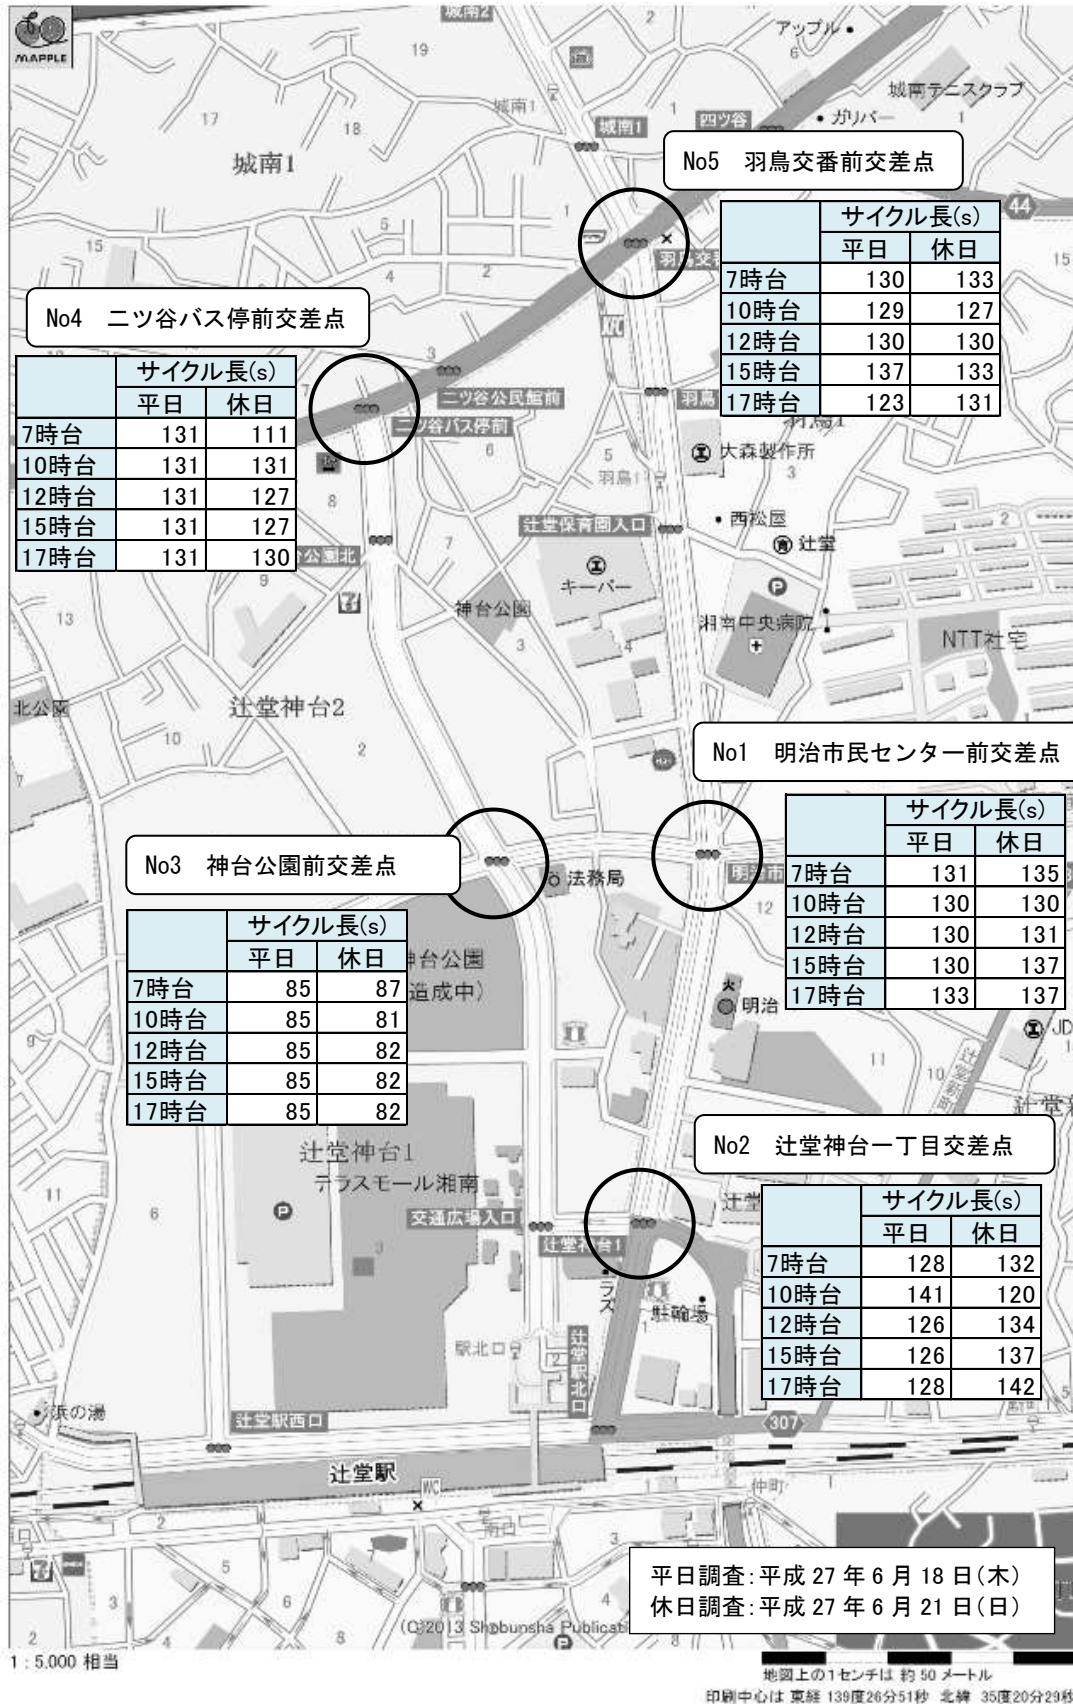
MAPPLE

No5　羽鳥交番前交差点

| | サイクル長(s) | |
|---|---|---|
| | 平日 | 休日 |
| 7時台 | 130 | 133 |
| 10時台 | 129 | 127 |
| 12時台 | 130 | 130 |
| 15時台 | 137 | 133 |
| 17時台 | 123 | 131 |

No4　ニツ谷バス停前交差点

| | サイクル長(s) | |
|---|---|---|
| | 平日 | 休日 |
| 7時台 | 131 | 111 |
| 10時台 | 131 | 131 |
| 12時台 | 131 | 127 |
| 15時台 | 131 | 127 |
| 17時台 | 131 | 130 |

No1　明治市民センター前交差点

| | サイクル長(s) | |
|---|---|---|
| | 平日 | 休日 |
| 7時台 | 131 | 135 |
| 10時台 | 130 | 130 |
| 12時台 | 130 | 131 |
| 15時台 | 130 | 137 |
| 17時台 | 133 | 137 |

No3　神台公園前交差点

| | サイクル長(s) | |
|---|---|---|
| | 平日 | 休日 |
| 7時台 | 85 | 87 |
| 10時台 | 85 | 81 |
| 12時台 | 85 | 82 |
| 15時台 | 85 | 82 |
| 17時台 | 85 | 82 |

No2　辻堂神台一丁目交差点

| | サイクル長(s) | |
|---|---|---|
| | 平日 | 休日 |
| 7時台 | 128 | 132 |
| 10時台 | 141 | 120 |
| 12時台 | 126 | 134 |
| 15時台 | 126 | 137 |
| 17時台 | 128 | 142 |

城南1　城南テニスクラブ　アップル　ガリバー　四ツ谷　城南1　羽鳥交　ニツ谷公民館前　ニツ谷バス停前　羽鳥　羽鳥1　大森製作所　西松屋　辻堂　辻堂保育園入口　キーパー　神台公園　湘南中央病院　NTT社宅　辻堂神台2　北公園　法務局　明治市　明治　神台公園　造成中)　辻堂神台1　テラスモール湘南　交通広場入口　辻堂神台1　駐輪場　駅北口　辻堂駅北口　浜の湯　辻堂駅西口　辻堂駅　仲町　44　307

平日調査:平成 27 年 6 月 18 日(木)
休日調査:平成 27 年 6 月 21 日(日)

(C)2013 Shobunsha Publicat

1 : 5,000 相当
地図上の1センチは 約 50 メートル
印刷中心は 東経 139度26分51秒 北緯 35度20分29秒